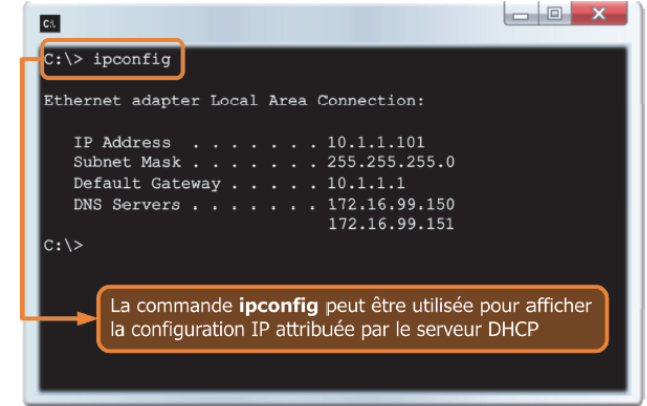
C:\> ipconfig

Ethernet adapter Local Area Connection:

IP Address . . . . . . . . 10.1.1.101
Subnet Mask . . . . . . . . 255.255.255.0
Default Gateway . . . . . 10.1.1.1
DNS Servers . . . . . . . . 172.16.99.150
172.16.99.151

C:\>

La commande **ipconfig** peut être utilisée pour afficher la configuration IP attribuée par le serveur DHCP